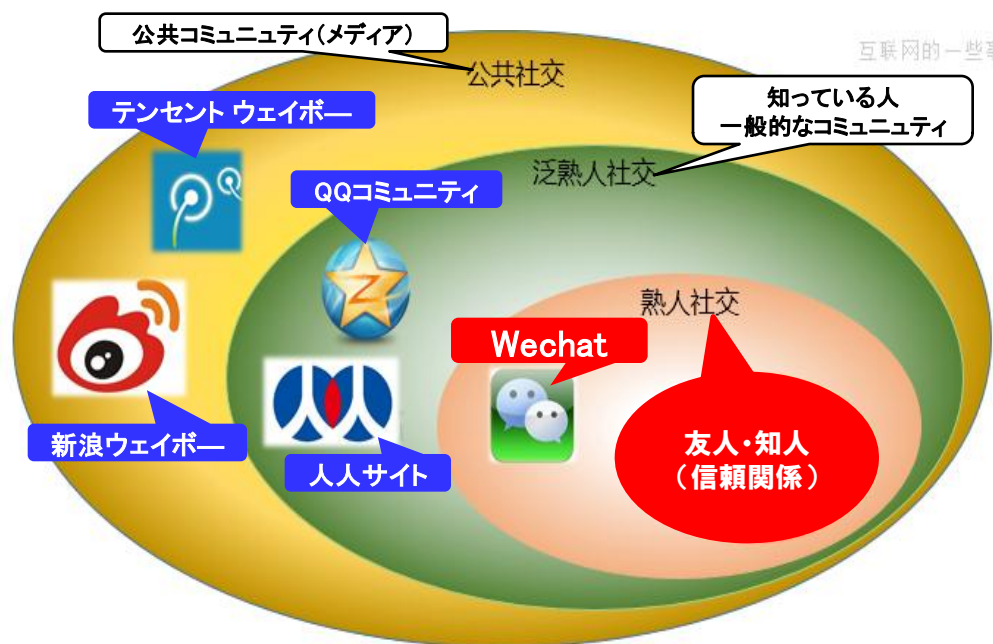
公共コミュニュティ（メディア）

互联网的一些事

公共社交

テンセント ウェイボー

知っている人
一般的なコミュニュティ

泛熟人社交

QQコミュニティ

熟人社交

Wechat

友人・知人
（信頼関係）

新浪ウェイボー

人人サイト